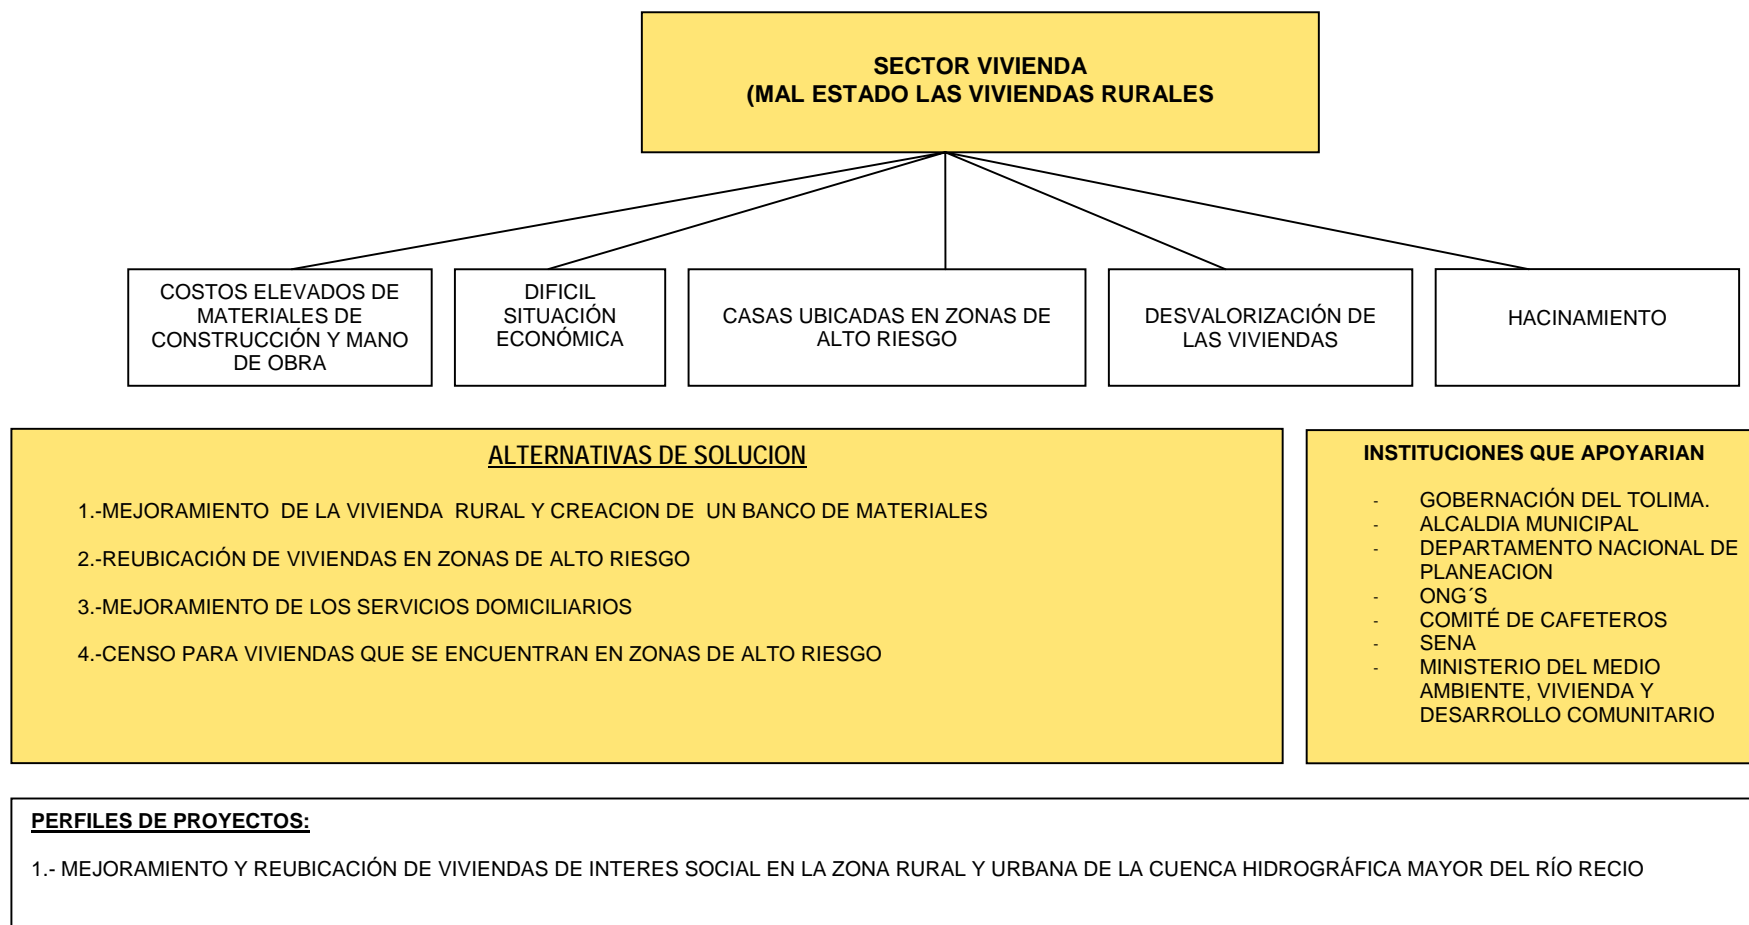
SECTOR VIVIENDA
(MAL ESTADO LAS VIVIENDAS RURALES

COSTOS ELEVADOS DE MATERIALES DE CONSTRUCCIÓN Y MANO DE OBRA

DIFICIL SITUACIÓN ECONÓMICA

CASAS UBICADAS EN ZONAS DE ALTO RIESGO

DESVALORIZACIÓN DE LAS VIVIENDAS

HACINAMIENTO

ALTERNATIVAS DE SOLUCION

1.-MEJORAMIENTO DE LA VIVIENDA RURAL Y CREACION DE UN BANCO DE MATERIALES

2.-REUBICACIÓN DE VIVIENDAS EN ZONAS DE ALTO RIESGO

3.-MEJORAMIENTO DE LOS SERVICIOS DOMICILIARIOS

4.-CENSO PARA VIVIENDAS QUE SE ENCUENTRAN EN ZONAS DE ALTO RIESGO

INSTITUCIONES QUE APOYARIAN

- GOBERNACIÓN DEL TOLIMA.
- ALCALDIA MUNICIPAL
- DEPARTAMENTO NACIONAL DE PLANEACION
- ONG´S
- COMITÉ DE CAFETEROS
- SENA
- MINISTERIO DEL MEDIO AMBIENTE, VIVIENDA Y DESARROLLO COMUNITARIO

PERFILES DE PROYECTOS:

1.- MEJORAMIENTO Y REUBICACIÓN DE VIVIENDAS DE INTERES SOCIAL EN LA ZONA RURAL Y URBANA DE LA CUENCA HIDROGRÁFICA MAYOR DEL RÍO RECIO